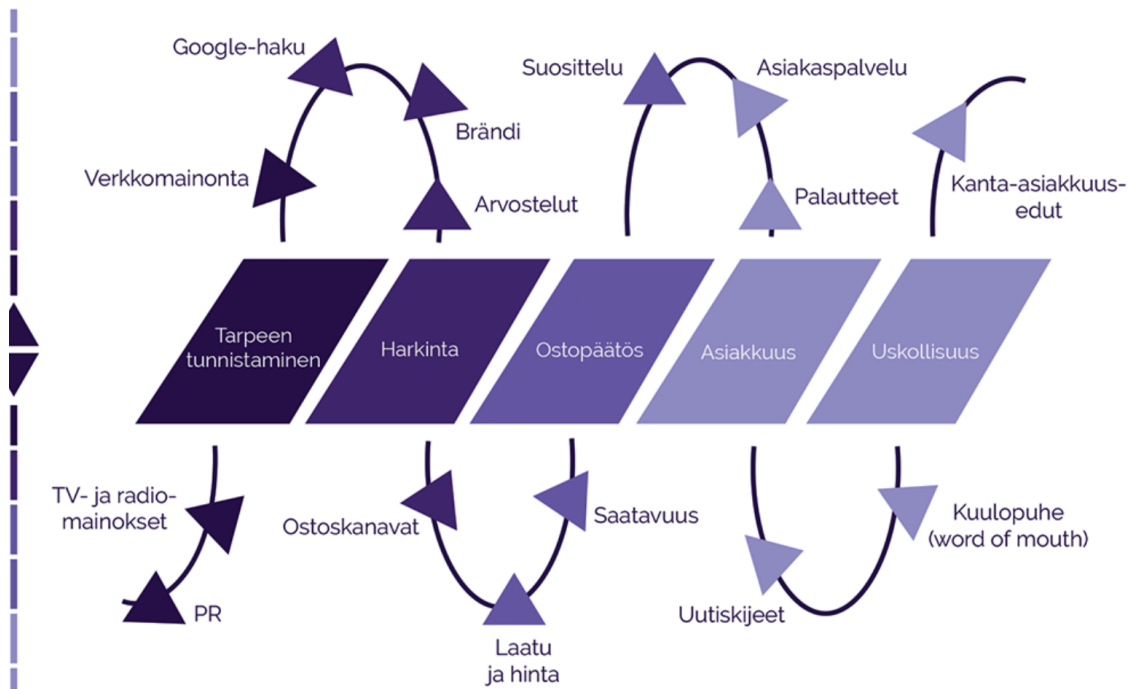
Google-haku

Verkkomainonta

Brändi

Arvostelut

Suosittelu

Asiakaspalvelu

Palautteet

Kanta-asiakkuusedut

Tarpeen tunnistaminen

Harkinta

Ostopäätös

Asiakkuus

Uskollisuus

TV- ja radiomainokset

PR

Ostoskanavat

Saatavuus

Laatu ja hinta

Uutiskijeet

Kuulopuhe (word of mouth)